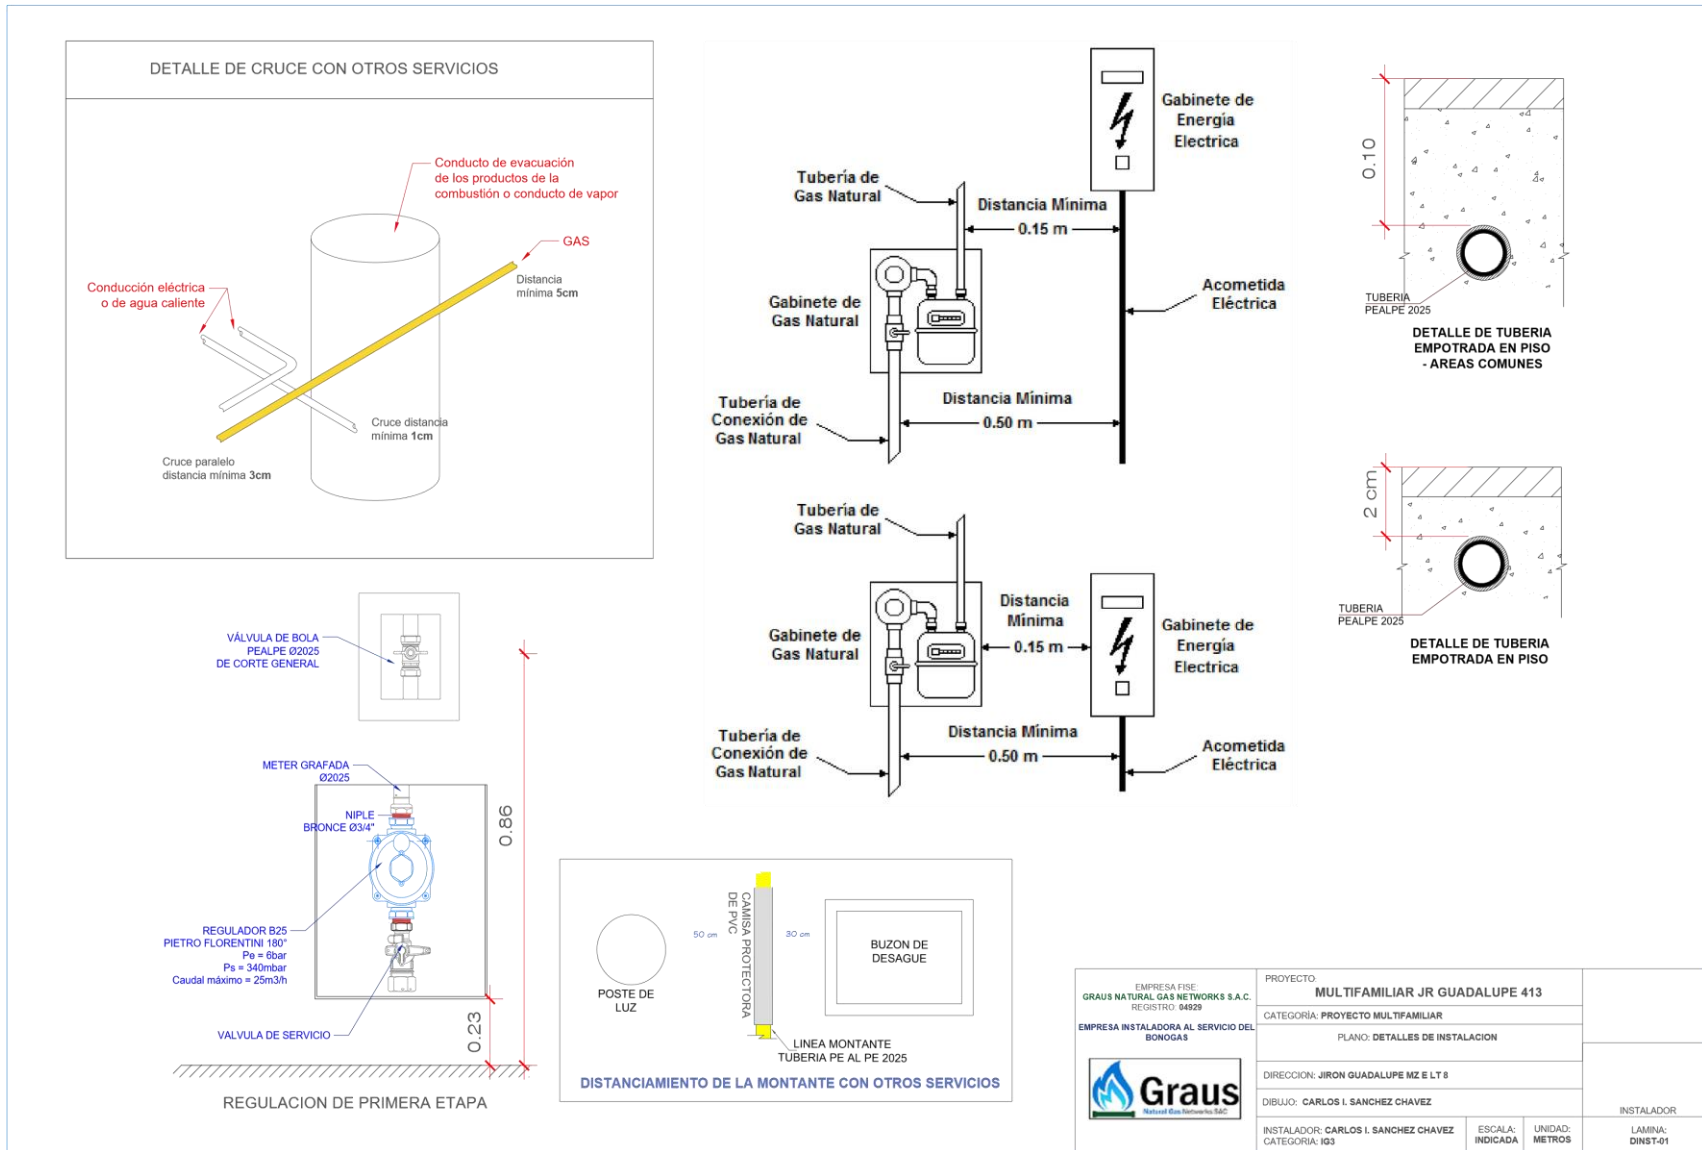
DETALLE DE CRUCE CON OTROS SERVICIOS

Conducto de evacuación de los productos de la combustión o conducto de vapor

GAS

Conducción eléctrica o de agua caliente

Distancia mínima 5cm

Cruce distancia mínima 1cm

Cruce paralelo distancia mínima 3cm

Gabinete de Energía Electrica

Tubería de Gas Natural

Distancia Mínima

0.15 m

Acometida Eléctrica

Gabinete de Gas Natural

Distancia Mínima

0.50 m

Tubería de Conexión de Gas Natural

0.10

TUBERIA PEALPE 2025

DETALLE DE TUBERIA EMPOTRADA EN PISO - AREAS COMUNES

Tubería de Gas Natural

Distancia Mínima

0.15 m

Gabinete de Gas Natural

Gabinete de Energía Electrica

Distancia Mínima

0.50 m

Tubería de Conexión de Gas Natural

Acometida Eléctrica

2 cm

TUBERIA PEALPE 2025

DETALLE DE TUBERIA EMPOTRADA EN PISO

VÁLVULA DE BOLA PEALPE Ø2025 DE CORTE GENERAL

METER GRAFADA Ø2025

NIPLE BRONCE Ø3/4"

0.86

REGULADOR B25 PIETRO FLORENTINI 180° Pe = 6bar Ps = 340mbar Caudal máximo = 25m3/h

VALVULA DE SERVICIO

0.23

REGULACION DE PRIMERA ETAPA

CAMISA PROTECTORA DE PVC

50 cm

30 cm

POSTE DE LUZ

BUZON DE DESAGUE

LINEA MONTANTE TUBERIA PE AL PE 2025

DISTANCIAMIENTO DE LA MONTANTE CON OTROS SERVICIOS

EMPRESA FISE:
GRAUS NATURAL GAS NETWORKS S.A.C.
REGISTRO: 04929

EMPRESA INSTALADORA AL SERVICIO DEL BONOGAS

Graus
Natural Gas Networks SAC

PROYECTO
MULTIFAMILIAR JR GUADALUPE 413

CATEGORÍA: PROYECTO MULTIFAMILIAR

PLANO: DETALLES DE INSTALACION

DIRECCION: JIRON GUADALUPE MZ E LT 8

DIBUJO: CARLOS I. SANCHEZ CHAVEZ

INSTALADOR: CARLOS I. SANCHEZ CHAVEZ
CATEGORIA: IG3

ESCALA: INDICADA

UNIDAD: METROS

INSTALADOR

LAMINA: DINST-01